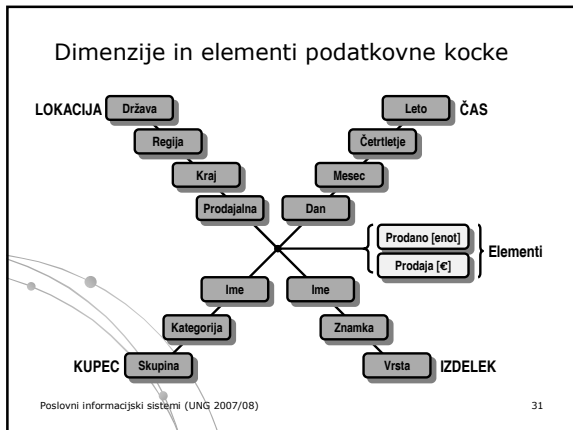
Dimenzije in elementi podatkovne kocke

LOKACIJA
Država
Regija
Kraj
Prodajalna

Leto
ČAS
Četrtletje
Mesec
Dan

Prodano [enot]
Prodaja [€]
Elementi

Ime
Kategorija
KUPEC
Skupina

Ime
Znamka
Vrsta
IZDELEK

Poslovni informacijski sistemi (UNG 2007/08)

31